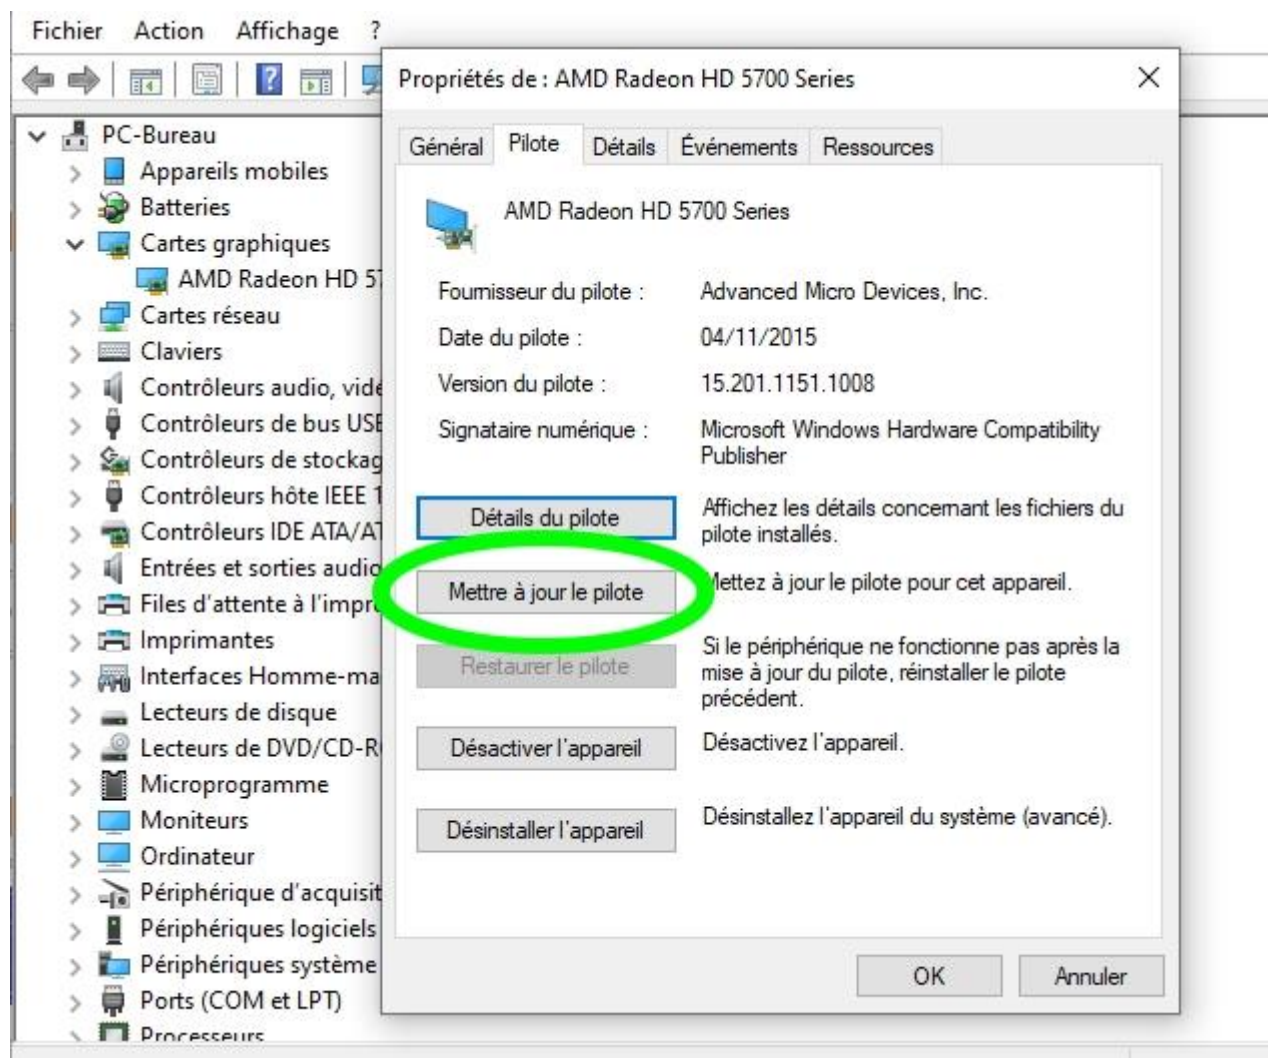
Fichier Action Affichage ?

PC-Bureau
Appareils mobiles
Batteries
Cartes graphiques
AMD Radeon HD 57
Cartes réseau
Claviers
Contrôleurs audio, vide
Contrôleurs de bus USE
Contrôleurs de stockag
Contrôleurs hôte IEEE 1
Contrôleurs IDE ATA/AT
Entrées et sorties audio
Files d'attente à l'impr
Imprimantes
Interfaces Homme-ma
Lecteurs de disque
Lecteurs de DVD/CD-R
Microprogramme
Moniteurs
Ordinateur
Périphérique d'acquisit
Périphériques logiciels
Périphériques système
Ports (COM et LPT)
Processeurs

Propriétés de : AMD Radeon HD 5700 Series

Général Pilote Détails Événements Ressources

AMD Radeon HD 5700 Series

Fournisseur du pilote : Advanced Micro Devices, Inc.
Date du pilote : 04/11/2015
Version du pilote : 15.201.1151.1008
Signataire numérique : Microsoft Windows Hardware Compatibility Publisher

Détails du pilote
Affichez les détails concernant les fichiers du pilote installés.

Mettre à jour le pilote
Mettez à jour le pilote pour cet appareil.

Restaurer le pilote
Si le périphérique ne fonctionne pas après la mise à jour du pilote, réinstaller le pilote précédent.

Désactiver l'appareil
Désactivez l'appareil.

Désinstaller l'appareil
Désinstallez l'appareil du système (avancé).

OK Annuler